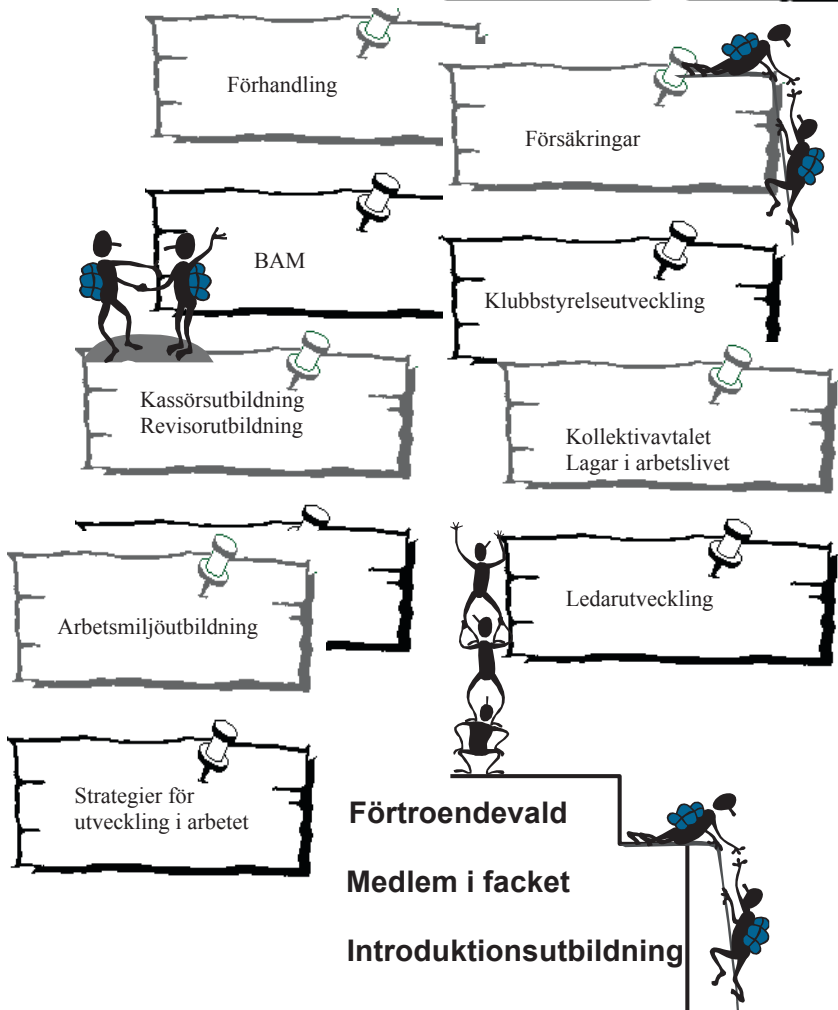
Förhandling

Försäkringar

BAM

Klubbstyrelseutveckling

Kassörsutbildning
Revisorutbildning

Kollektivavtalet
Lagar i arbetslivet

Arbetsmiljöutbildning

Ledarutveckling

Strategier för utveckling i arbetet

Förtroendevald

Medlem i facket

Introduktionsutbildning